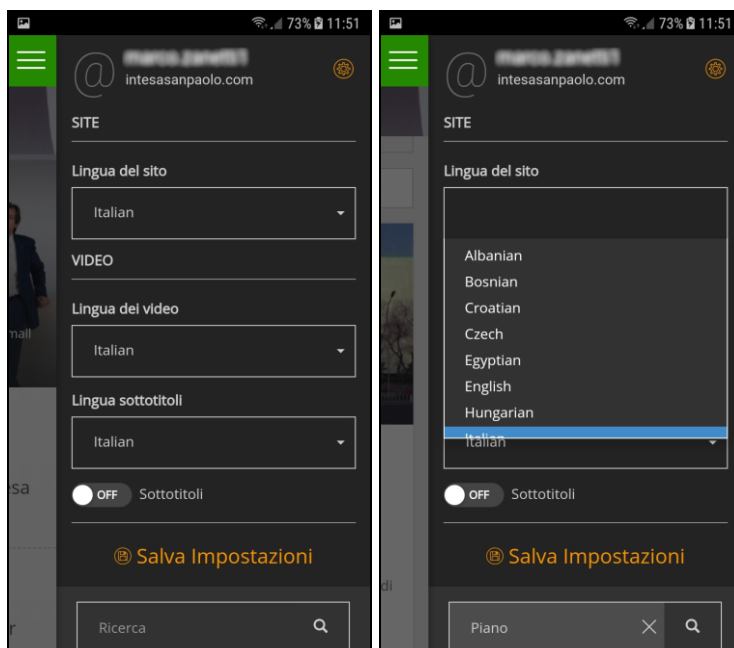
73% 11:51

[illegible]
intesasanpaolo.com

SITE

Lingua del sito

Italian

VIDEO

Lingua dei video

Italian

Lingua sottotitoli

Italian

OFF Sottotitoli

Salva Impostazioni

Ricerca

73% 11:51

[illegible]
intesasanpaolo.com

SITE

Lingua del sito

Albanian
Bosnian
Croatian
Czech
Egyptian
English
Hungarian
Italian

OFF Sottotitoli

Salva Impostazioni

Piano